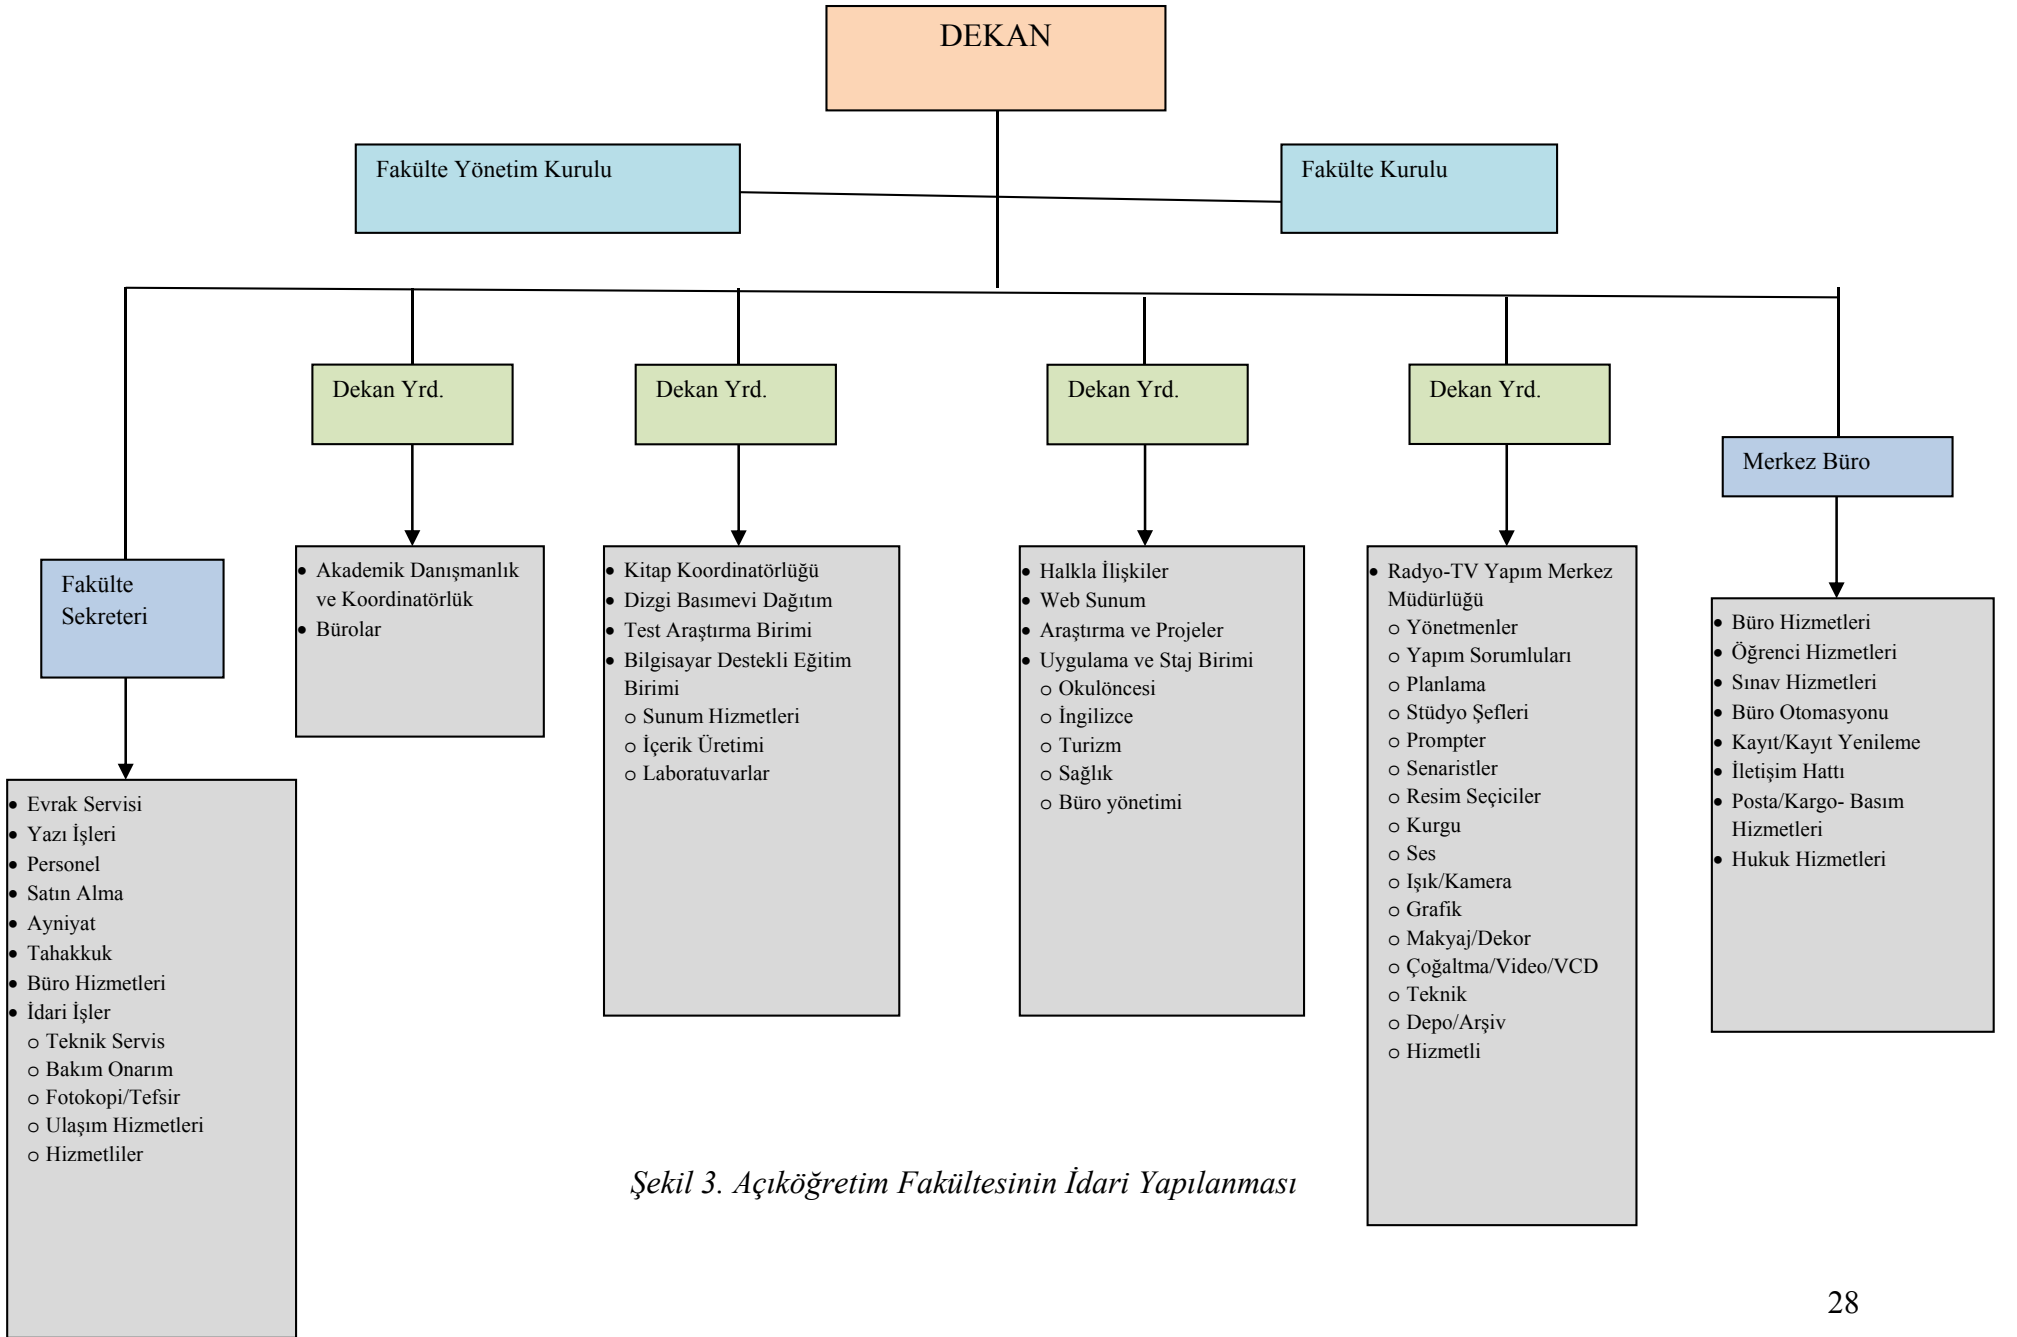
DEKAN

Fakülte Yönetim Kurulu

Fakülte Kurulu

Dekan Yrd.

Dekan Yrd.

Dekan Yrd.

Dekan Yrd.

Merkez Büro

Fakülte Sekreteri

- Evrak Servisi
- Yazı İşleri
- Personel
- Satın Alma
- Ayniyat
- Tahakkuk
- Büro Hizmetleri
- İdari İşler
  - Teknik Servis
  - Bakım Onarım
  - Fotokopi/Tefsir
  - Ulaşım Hizmetleri
  - Hizmetliler

- Akademik Danışmanlık ve Koordinatörlük
- Bürolar

- Kitap Koordinatörlüğü
- Dizgi Basımevi Dağıtım
- Test Araştırma Birimi
- Bilgisayar Destekli Eğitim Birimi
  - Sunum Hizmetleri
  - İçerik Üretimi
  - Laboratuvarlar

- Halkla İlişkiler
- Web Sunum
- Araştırma ve Projeler
- Uygulama ve Staj Birimi
  - Okulöncesi
  - İngilizce
  - Turizm
  - Sağlık
  - Büro yönetimi

- Radyo-TV Yapım Merkez Müdürlüğü
  - Yönetmenler
  - Yapım Sorumluları
  - Planlama
  - Stüdyo Şefleri
  - Prompter
  - Senaristler
  - Resim Seçiciler
  - Kurgu
  - Ses
  - Işık/Kamera
  - Grafik
  - Makyaj/Dekor
  - Çoğaltma/Video/VCD
  - Teknik
  - Depo/Arşiv
  - Hizmetli

- Büro Hizmetleri
- Öğrenci Hizmetleri
- Sınav Hizmetleri
- Büro Otomasyonu
- Kayıt/Kayıt Yenileme
- İletişim Hattı
- Posta/Kargo- Basım Hizmetleri
- Hukuk Hizmetleri

Şekil 3. Açıköğretim Fakültesinin İdari Yapılanması

28